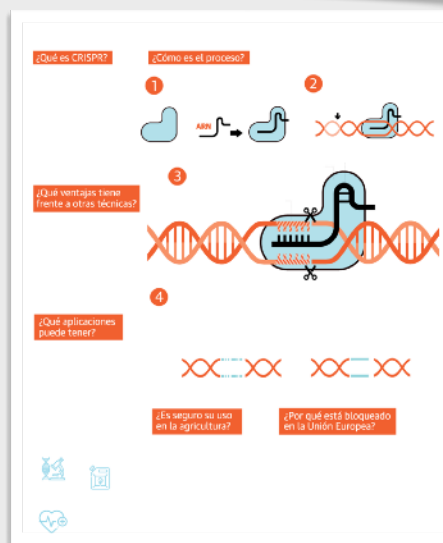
¿Qué es CRISPR?

¿Cómo es el proceso?

1

ARN

2

¿Qué ventajas tiene frente a otras técnicas?

3

4

¿Qué aplicaciones puede tener?

¿Es seguro su uso en la agricultura?

¿Por qué está bloqueado en la Unión Europea?